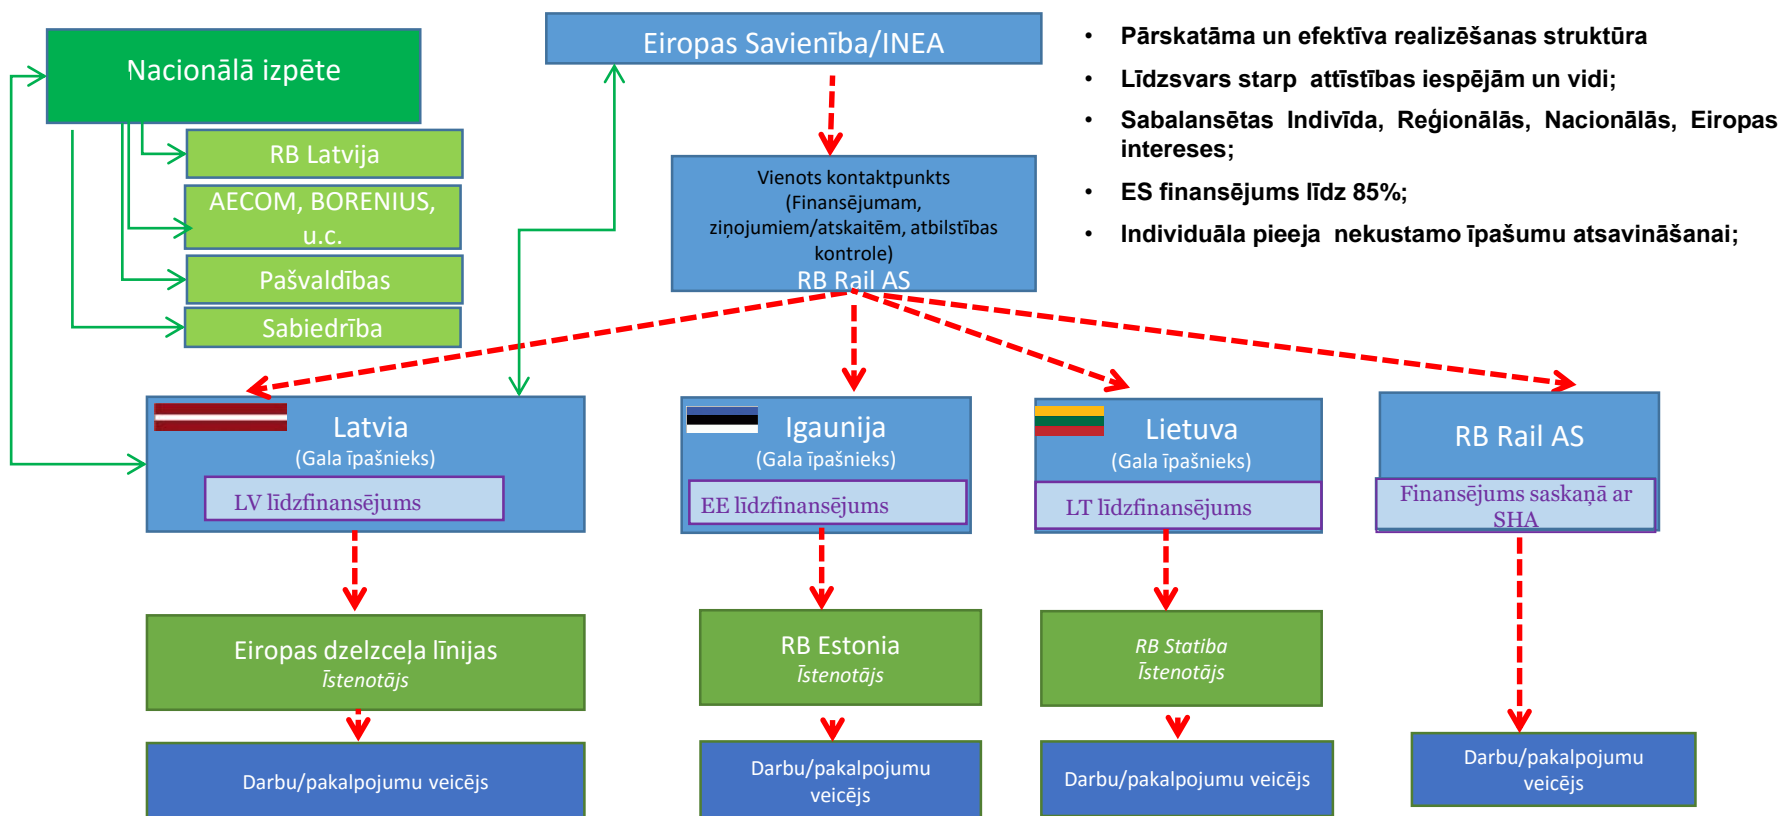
Nacionālā izpēte

RB Latvija

AECOM, BORENIUS, u.c.

Pašvaldības

Sabiedrība

Eiropas Savienība/INEA

Vienots kontaktpunkts (Finansējumam, ziņojumiem/atskaitēm, atbilstības kontrole)
RB Rail AS

- Pārskatāma un efektīva realizēšanas struktūra
- Līdzsvars starp attīstības iespējām un vidi;
- Sabalansētas Indivīda, Reģionālās, Nacionālās, Eiropas intereses;
- ES finansējums līdz 85%;
- Individuāla pieeja nekustamo īpašumu atsavināšanai;

Latvia
(Gala īpašnieks)
LV līdzfinansējums

Igaunija
(Gala īpašnieks)
EE līdzfinansējums

Lietuva
(Gala īpašnieks)
LT līdzfinansējums

RB Rail AS
Finansējums saskaņā ar SHA

Eiropas dzelzceļa līnijas
Īstenotājs

RB Estonia
Īstenotājs

RB Statiba
Īstenotājs

Darbu/pakalpojumu veicējs

Darbu/pakalpojumu veicējs

Darbu/pakalpojumu veicējs

Darbu/pakalpojumu veicējs